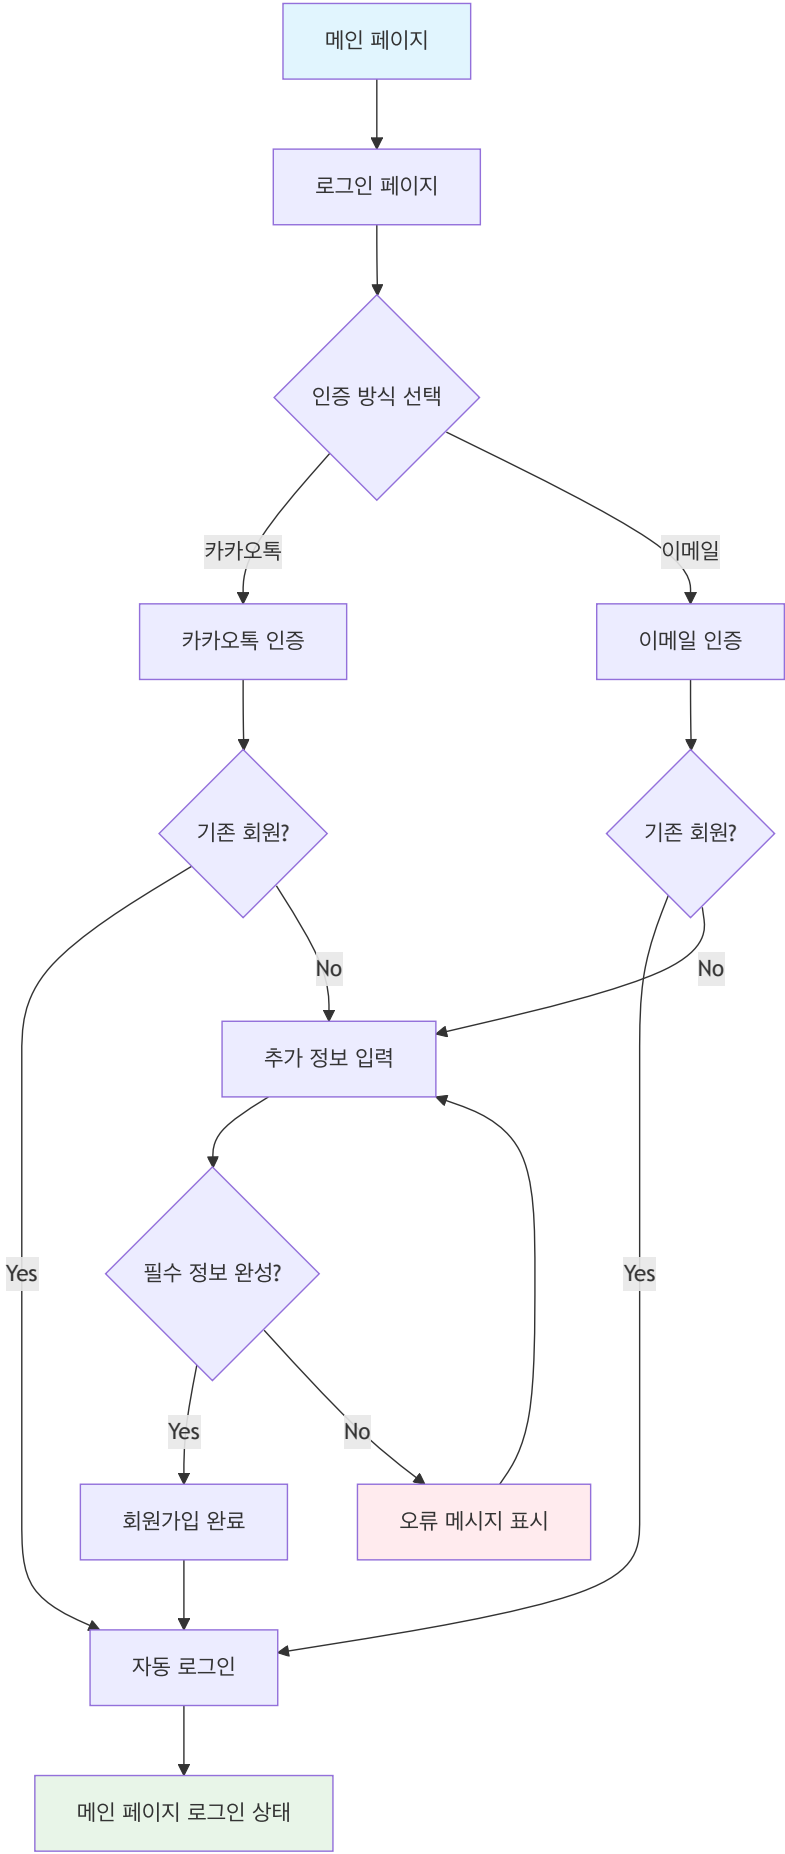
메인 페이지

로그인 페이지

인증 방식 선택

카카오톡

이메일

카카오톡 인증

이메일 인증

기존 회원?

기존 회원?

No

No

추가 정보 입력

Yes

필수 정보 완성?

Yes

Yes

No

회원가입 완료

오류 메시지 표시

자동 로그인

메인 페이지 로그인 상태